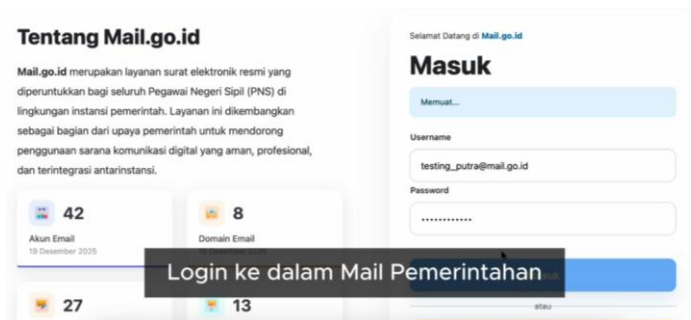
Tentang Mail.go.id

Mail.go.id merupakan layanan surat elektronik resmi yang diperuntukkan bagi seluruh Pegawai Negeri Sipil (PNS) di lingkungan instansi pemerintah. Layanan ini dikembangkan sebagai bagian dari upaya pemerintah untuk mendorong penggunaan sarana komunikasi digital yang aman, profesional, dan terintegrasi antarinstansi.

42
Akun Email
19 Desember 2025

8
Domain Email
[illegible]

27

13

Selamat Datang di Mail.go.id

Masuk

Memuat...

Username
testing_putra@mail.go.id

Password
••••••••••••

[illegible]uk

atau

Login ke dalam Mail Pemerintahan